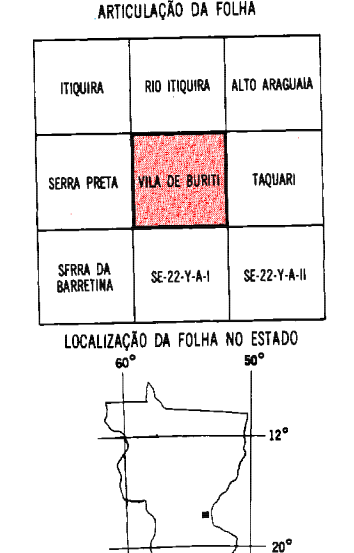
ARTICULAÇÃO DA FOLHA

| ITIQUIRA | RIO ITIQUIRA | ALTO ARAGUAIA |
|---|---|---|
| SERRA PRETA | VILA DE BURITI | TAQUARI |
| SFRRA DA BARRETINA | SE-22-Y-A-I | SE-22-Y-A-II |

LOCALIZAÇÃO DA FOLHA NO ESTADO

60°

50°

12°

20°